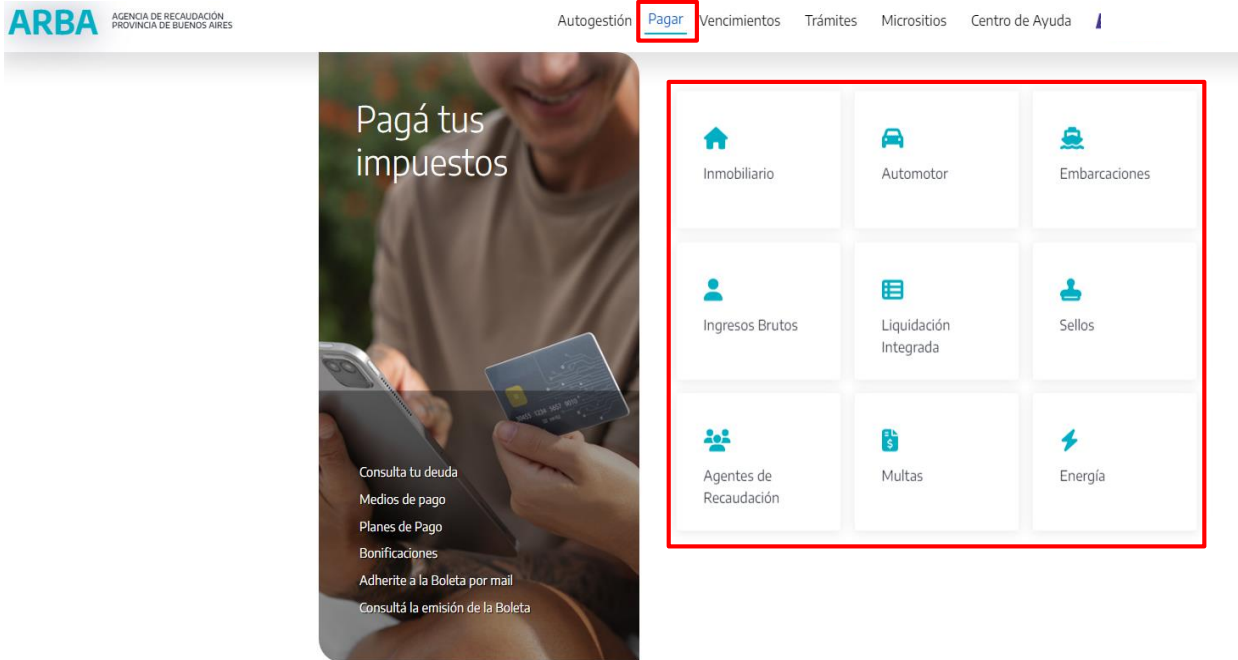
ARBA AGENCIA DE RECAUDACIÓN PROVINCIA DE BUENOS AIRES

Autogestión Pagar Vencimientos Trámites Micrositios Centro de Ayuda

Pagá tus impuestos

Consulta tu deuda
Medios de pago
Planes de Pago
Bonificaciones
Adherite a la Boleta por mail
Consultá la emisión de la Boleta

Inmobiliario
Automotor
Embarcaciones
Ingresos Brutos
Liquidación Integrada
Sellos
Agentes de Recaudación
Multas
Energía